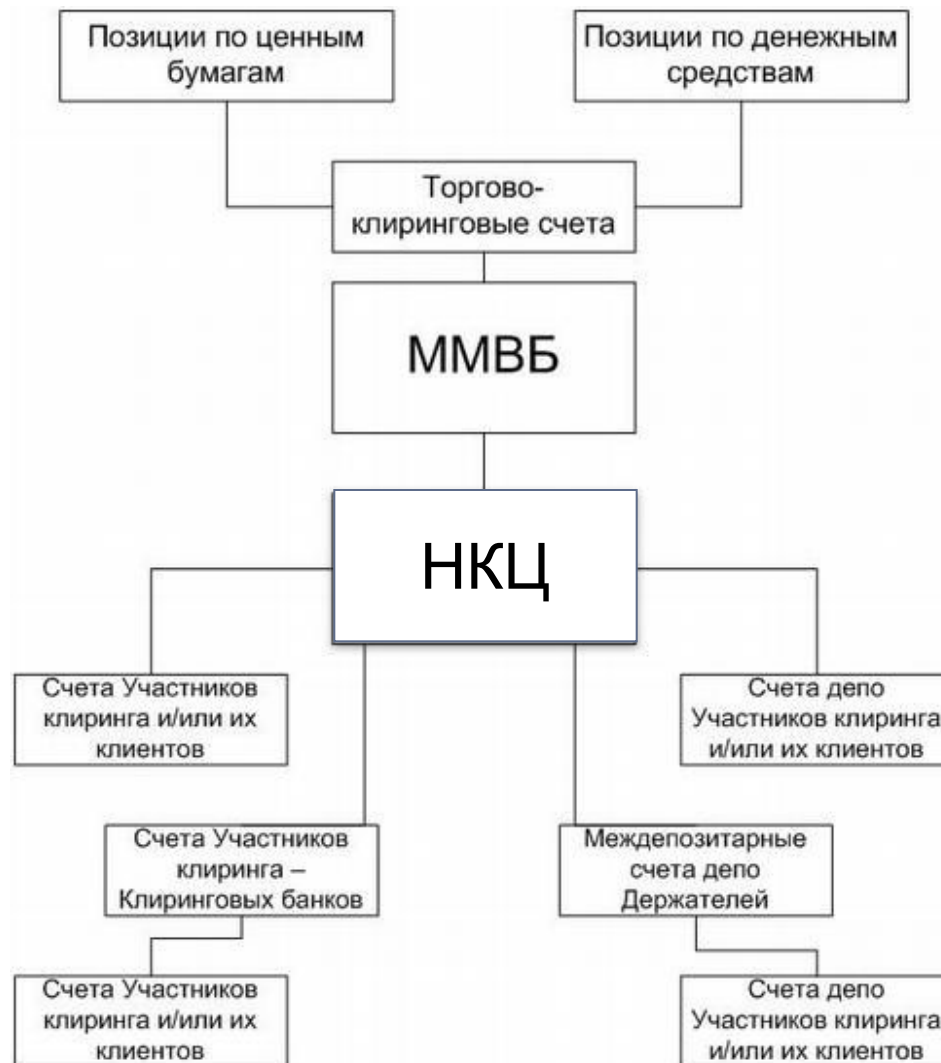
Позиции по ценным бумагам

Позиции по денежным средствам

Торгово-клиринговые счета

ММВБ

НКЦ

Счета Участников клиринга и/или их клиентов

Счета депо Участников клиринга и/или их клиентов

Счета Участников клиринга – Клиринговых банков

Междепозитарные счета депо Держателей

Счета Участников клиринга и/или их клиентов

Счета депо Участников клиринга и/или их клиентов